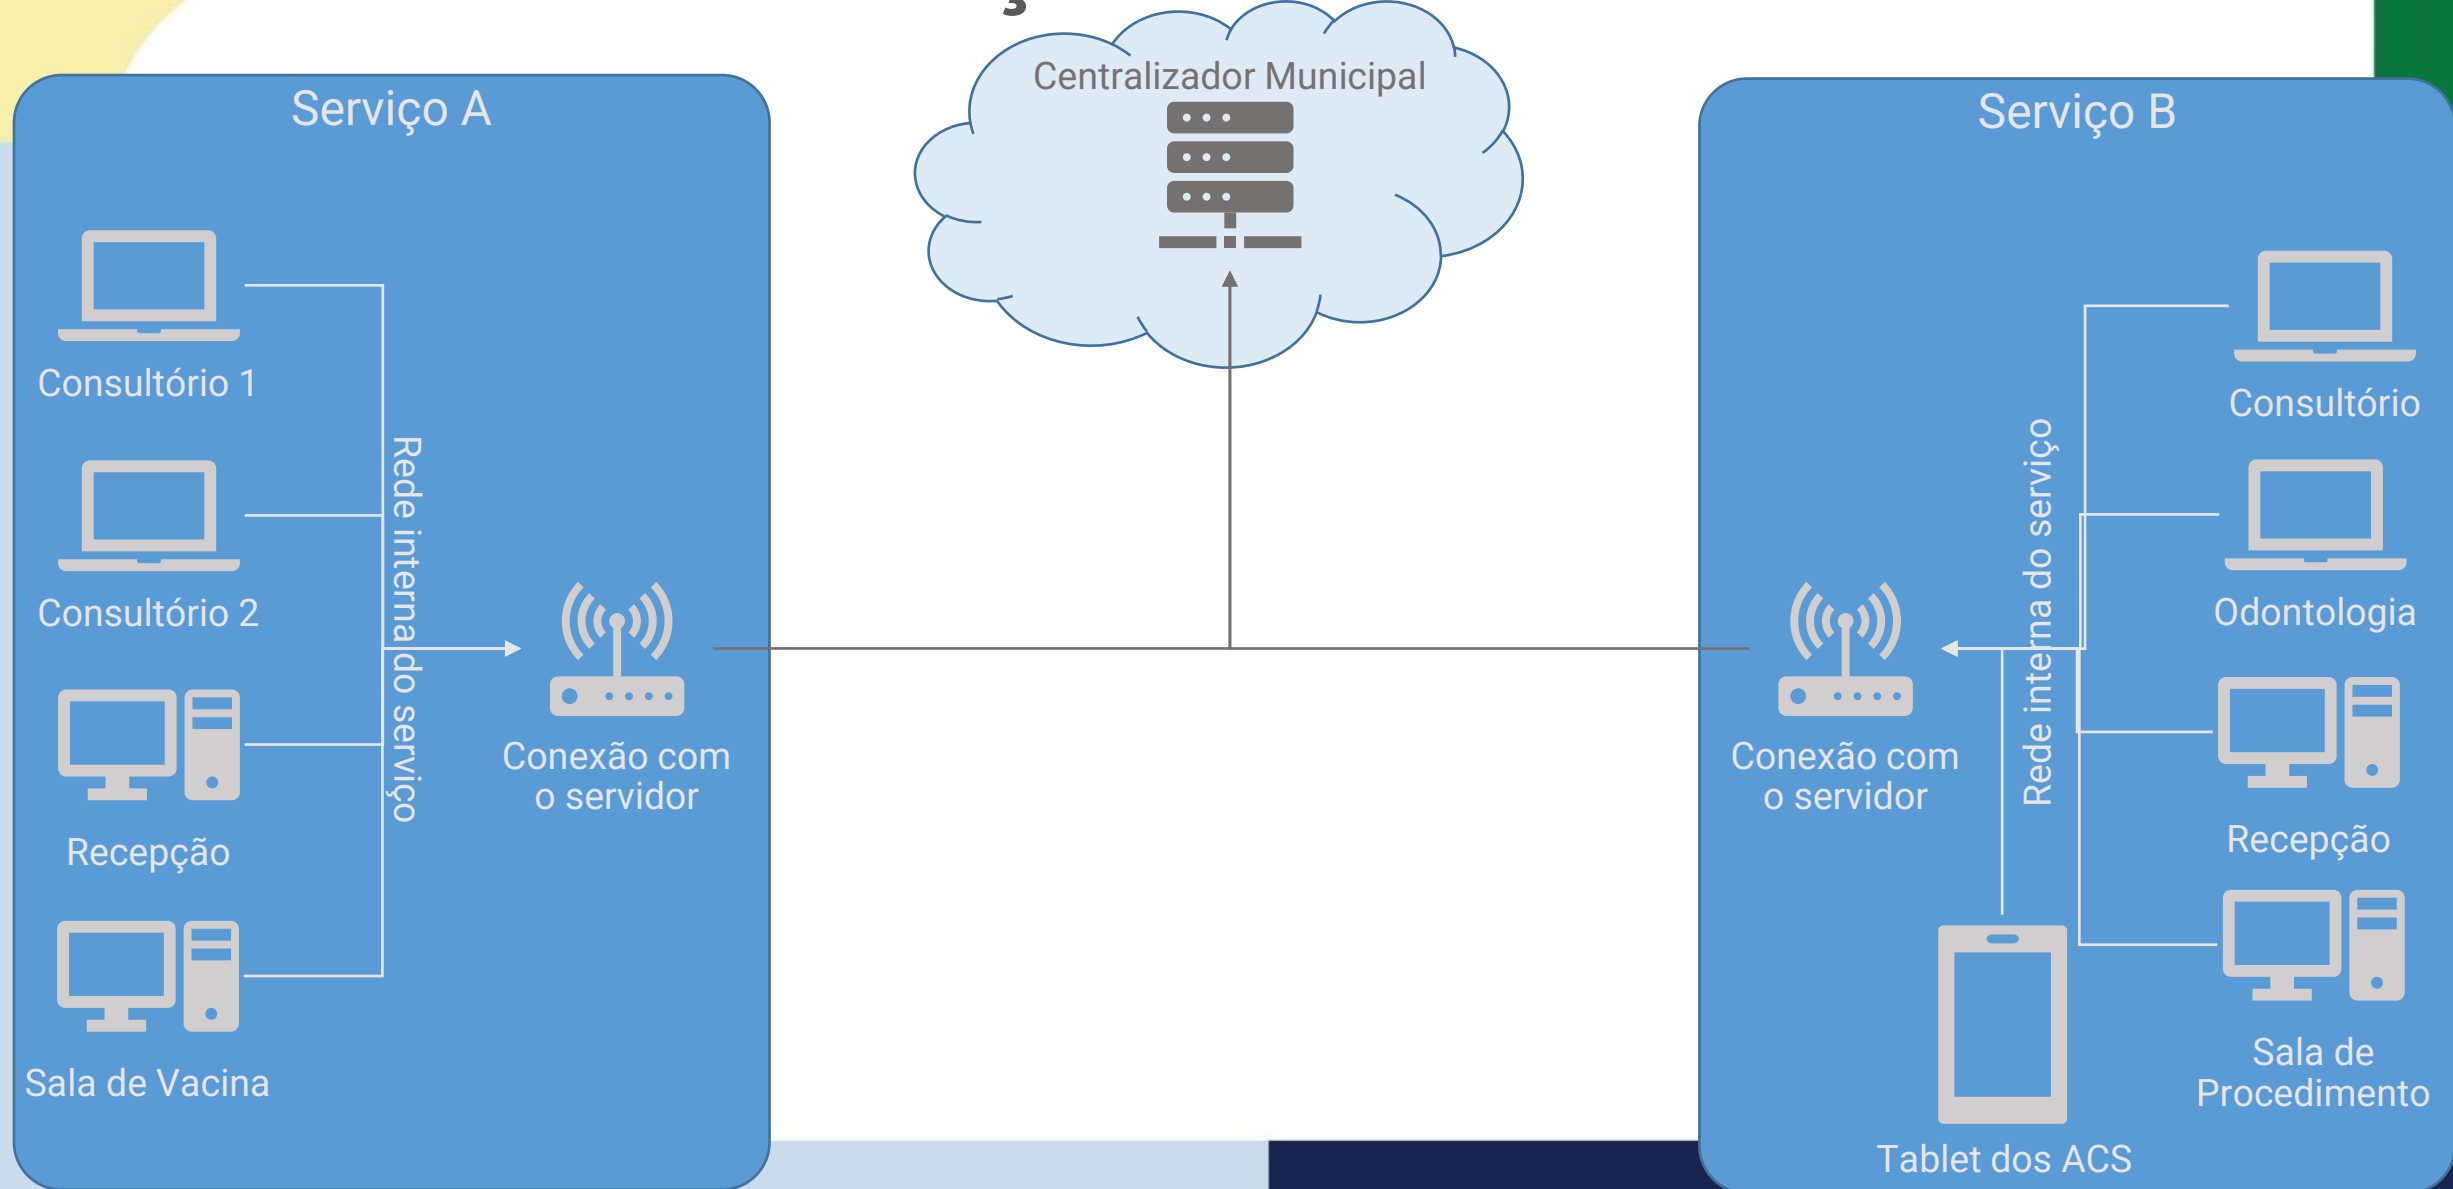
Centralizador Municipal

Serviço A

Consultório 1

Consultório 2

Recepção

Sala de Vacina

Rede interna do serviço

Conexão com o servidor

Serviço B

Consultório

Odontologia

Recepção

Sala de Procedimento

Tablet dos ACS

Rede interna do serviço

Conexão com o servidor